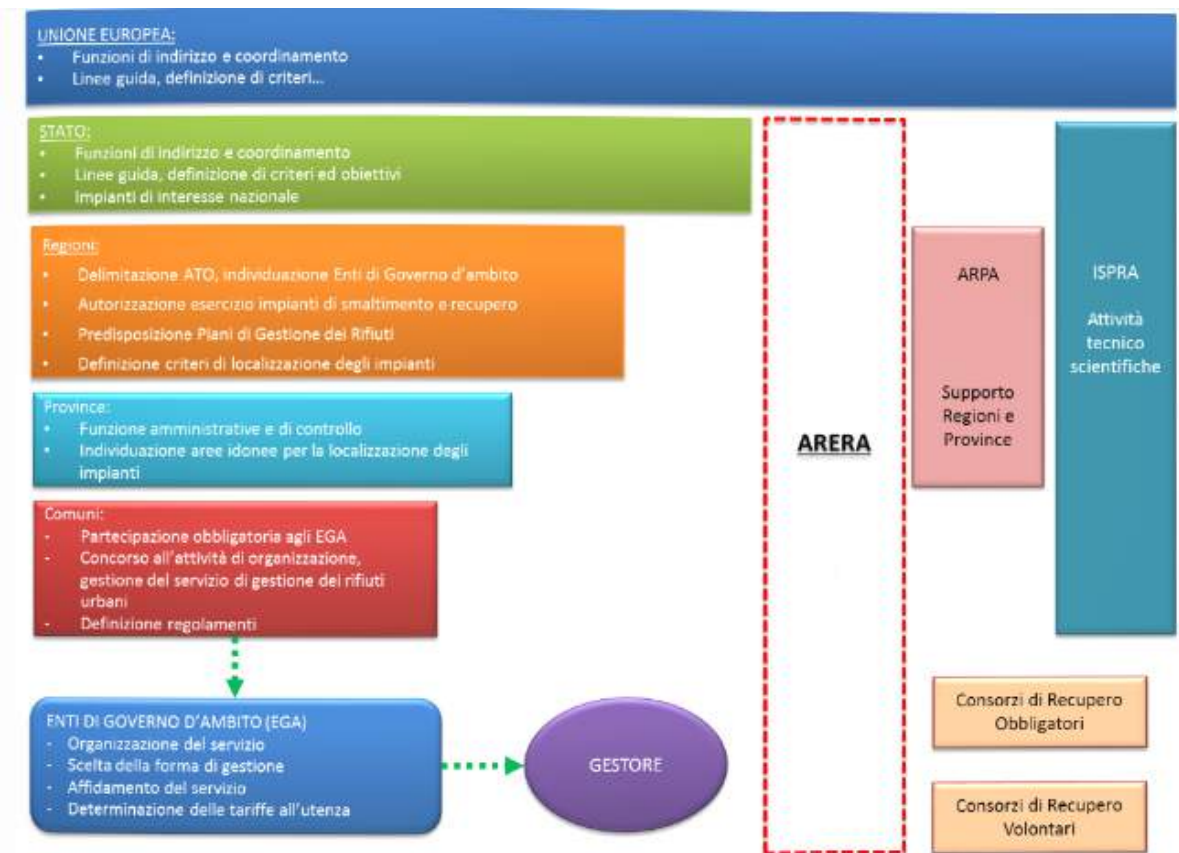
UNIONE EUROPEA:
• Funzioni di indirizzo e coordinamento
• Linee guida, definizione di criteri...

STATO:
• Funzioni di indirizzo e coordinamento
• Linee guida, definizione di criteri ed obiettivi
• Impianti di interesse nazionale

Regioni:
• Delimitazione ATO, individuazione Enti di Governo d'ambito
• Autorizzazione esercizio impianti di smaltimento e recupero
• Predisposizione Piani di Gestione dei Rifiuti
• Definizione criteri di localizzazione degli impianti

Province:
• Funzione amministrative e di controllo
• Individuazione aree idonee per la localizzazione degli impianti

Comuni:
- Partecipazione obbligatoria agli EGA
- Concorso all'attività di organizzazione, gestione del servizio di gestione dei rifiuti urbani
- Definizione regolamenti

ENTI DI GOVERNO D'AMBITO (EGA)
- Organizzazione del servizio
- Scelta della forma di gestione
- Affidamento del servizio
- Determinazione delle tariffe all'utenza

GESTORE

ARERA

ARPA

Supporto Regioni e Province

ISPRA

Attività tecnico scientifiche

Consorzi di Recupero Obbligatori

Consorzi di Recupero Volontari